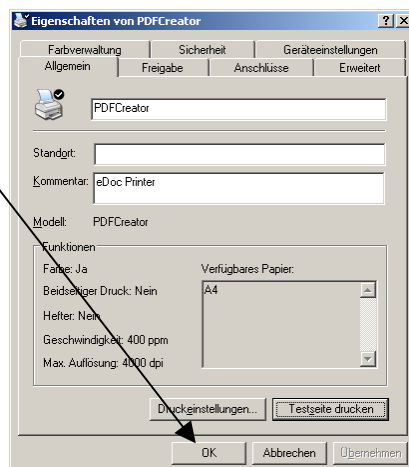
Eigenschaften von PDFCreator

?  X

Farbverwaltung | Sicherheit | Geräteeinstellungen
Allgemein | Freigabe | Anschlüsse | Erweitert

PDFCreator

Standort:

Kommentar: eDoc Printer

Modell: PDFCreator

Funktionen

Farbe: Ja

Beidseitiger Druck: Nein

Hefter: Nein

Geschwindigkeit: 400 ppm

Max. Auflösung: 4000 dpi

Verfügbares Papier:

A4

Druckeinstellungen...

Testseite drucken

OK

Abbrechen

Übernehmen